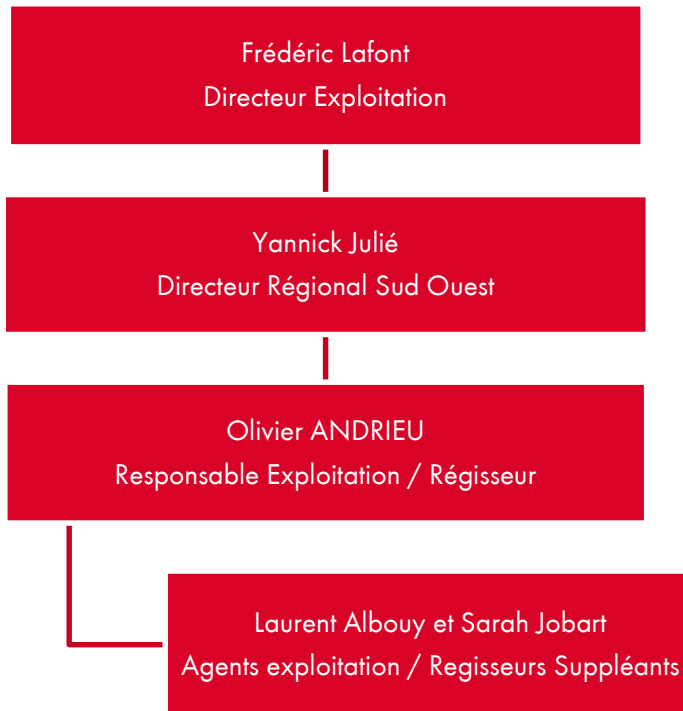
Frédéric Lafont
Directeur Exploitation

Yannick Julié
Directeur Régional Sud Ouest

Olivier ANDRIEU
Responsable Exploitation / Régisseur

Laurent Albouy et Sarah Jobart
Agents exploitation / Regisseurs Suppléants